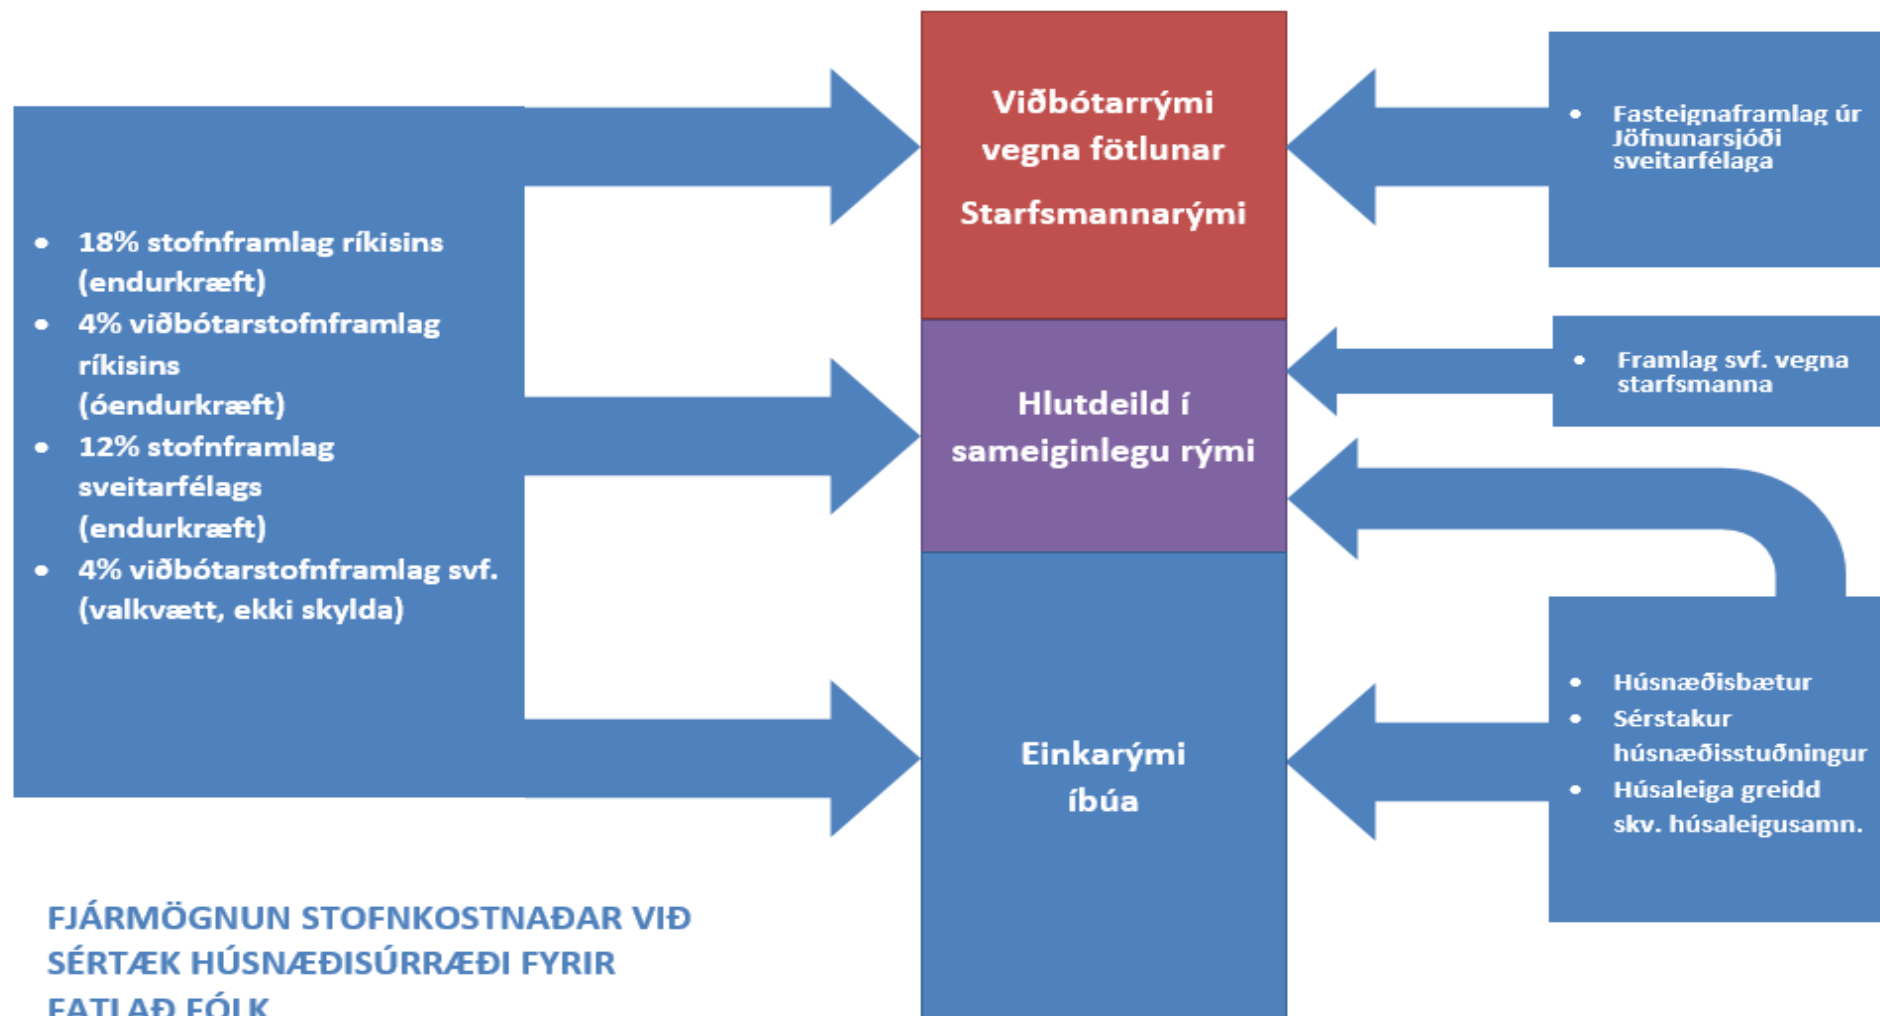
- 18% stofnframlag ríkisins (endurkræft)
- 4% viðbótarstofnframlag ríkisins (óendurkræft)
- 12% stofnframlag sveitarfélags (endurkræft)
- 4% viðbótarstofnframlag svf. (valkvætt, ekki skylda)

Viðbótarrými vegna fötlunar

Starfsmannarými

Hlutdeild í sameiginlegu rými

Einkarými íbúa

- Fasteignaframlag úr Jöfnunarsjóði sveitarfélaga

- Framlag svf. vegna starfsmanna

- Húsnæðisbætur
- Sérstakur húsnæðisstuðningur
- Húsaleiga greidd skv. húsaleigusamn.

FJÁRMÖGNUN STOFNKOSTNAÐAR VIÐ SÉRTÆK HÚSNÆÐISÚRRÆÐI FYRIR FATLAÐ FÓLK